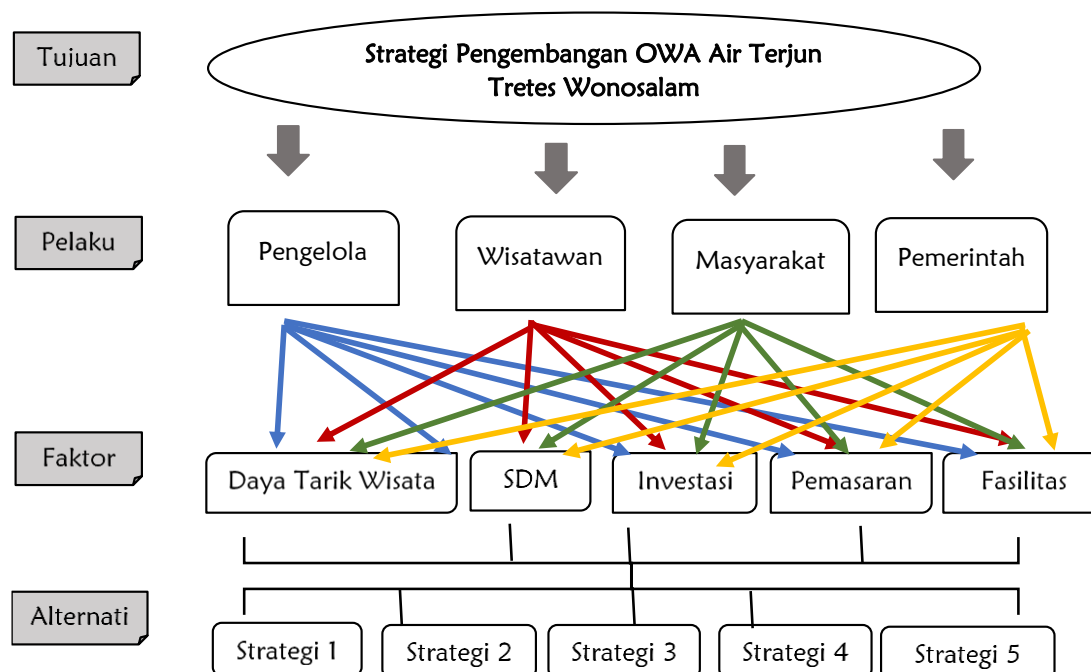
Tujuan

Strategi Pengembangan OWA Air Terjun Tretes Wonosalam

Pelaku

Pengelola

Wisatawan

Masyarakat

Pemerintah

Faktor

Daya Tarik Wisata

SDM

Investasi

Pemasaran

Fasilitas

Alternati

Strategi 1

Strategi 2

Strategi 3

Strategi 4

Strategi 5